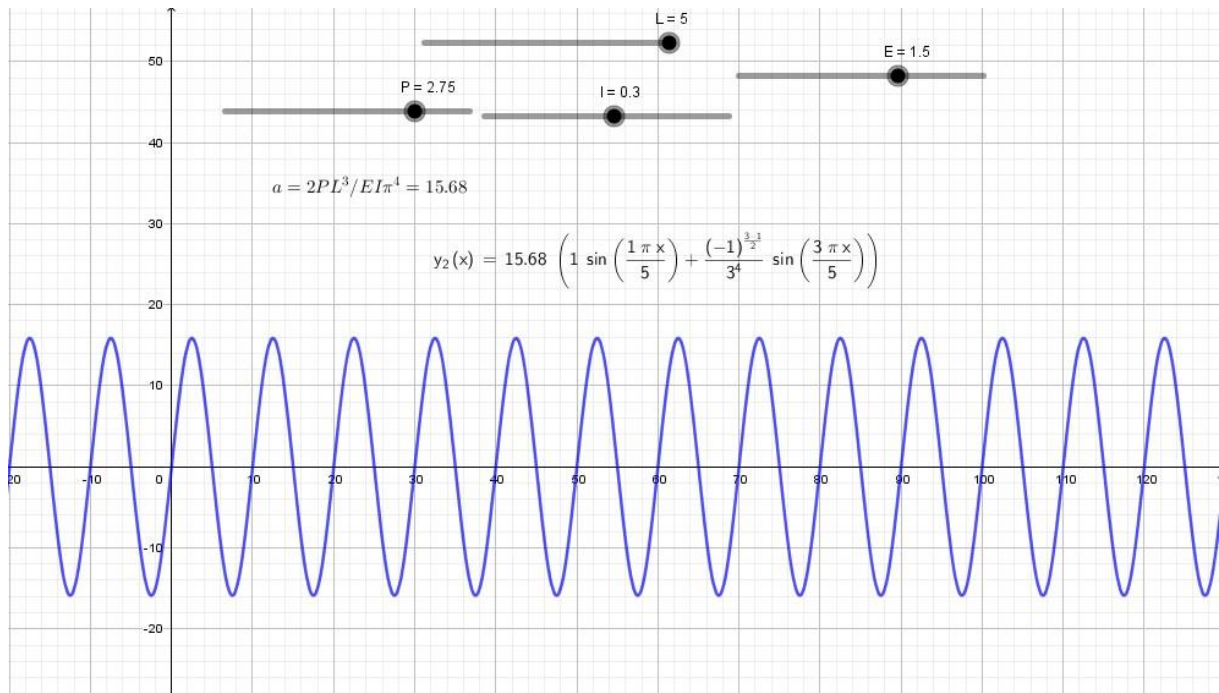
L = 5

E = 1.5

P = 2.75

I = 0.3

50

40

30

20

10

0

-10

-20

$a = 2PL^3/EI\pi^4 = 15.68$

$y_2(x) = 15.68 \left(1 \sin\left(\frac{1 \pi x}{5}\right) + \frac{(-1)^{\frac{3-1}{2}}}{3^4} \sin\left(\frac{3 \pi x}{5}\right)\right)$

20 -10 0 10 20 30 40 50 60 70 80 90 100 110 120